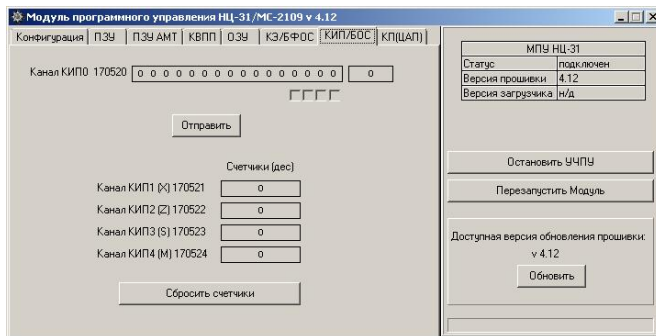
Модуль программного управления НЦ-31/МС-2109 v 4.12

Конфигурация | ПЗУ | ПЗУ АМТ | КВПП | ОЗУ | КЭ/БФОС | КИП/БОС | КП(ЦАП)

Канал КИП0 170520 0 0 0 0 0 0 0 0 0 0 0 0 0 0 0 0 0

Отправить

Счетчики (дес)

Канал КИП1 (X) 170521 0

Канал КИП2 (Z) 170522 0

Канал КИП3 (S) 170523 0

Канал КИП4 (M) 170524 0

Сбросить счетчики

| МПУ НЦ-31 | |
|---|---|
| Статус | подключен |
| Версия прошивки | 4.12 |
| Версия загрузчика | н/д |

Остановить УЧПУ

Перезапустить Модуль

Доступная версия обновления прошивки: v 4.12

Обновить